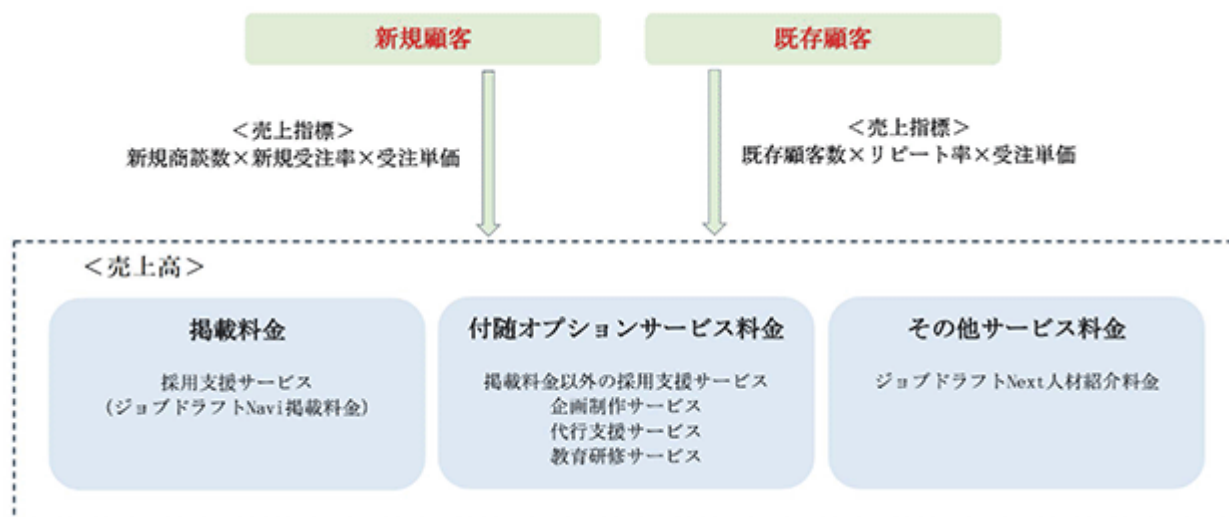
新規顧客

既存顧客

＜売上指標＞
新規商談数×新規受注率×受注単価

＜売上指標＞
既存顧客数×リピート率×受注単価

＜売上高＞

掲載料金

採用支援サービス
（ジョブドラフトNavi掲載料金）

付随オプションサービス料金

掲載料金以外の採用支援サービス
企画制作サービス
代行支援サービス
教育研修サービス

その他サービス料金

ジョブドラフトNext人材紹介料金